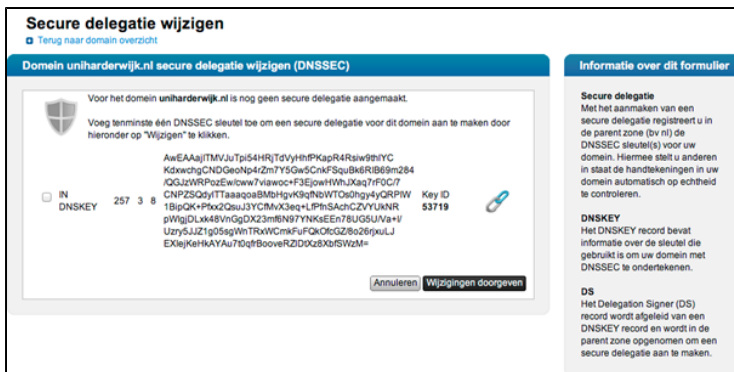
Secure delegatie wijzigen

Terug naar domain overzicht

Domein uniharderwijk.nl secure delegatie wijzigen (DNSSEC)

Voor het domein uniharderwijk.nl is nog geen secure delegatie aangemaakt.

Voeg tenminste één DNSSEC sleutel toe om een secure delegatie voor dit domein aan te maken door hieronder op "Wijzigen" te klikken.

IN DNSKEY 257 3 8 AwEAAajITMVJuTpi54HRjTdVyHhfPKapR4Rsiw9thlYC KdxwchgCNDGeoNp4rZm7Y5Gw5CnkFSquBk6RIB69m284 /QGJzWRPozEw/cww7viawoc+F3EjowHWhJXaq7rF0C/7 CNPZSQdyfTTaaaqoaBMbHgvK9qfNbWTOs0hgy4yQRPIW 1BipQK+Pfxx2QsuJ3YCfMvX3eq+LfPfnSAchCZVYUkNR pWlgjDLxk48VnGgDX23mf6N97YNKsEEn78UG5U/Va+I/ Uzry5JJZ1g05sgWnTRxWCmkFuFQkOfcGZ/8o26rjxuLJ EXlejKeHkAYAu7t0qfrBooveRZIDtXz8XbfSWzM= Key ID 53719

Annuleren Wijzigingen doorgeven

Informatie over dit formulier

Secure delegatie
Met het aanmaken van een secure delegatie registreert u in de parent zone (bv nl) de DNSSEC sleutel(s) voor uw domein. Hiermee stelt u anderen in staat de handtekeningen in uw domein automatisch op echtheid te controleren.

DNSKEY
Het DNSKEY record bevat informatie over de sleutel die gebruikt is om uw domein met DNSSEC te ondertekenen.

DS
Het Delegation Signer (DS) record wordt afgeleid van een DNSKEY record en wordt in de parent zone opgenomen om een secure delegatie aan te maken.